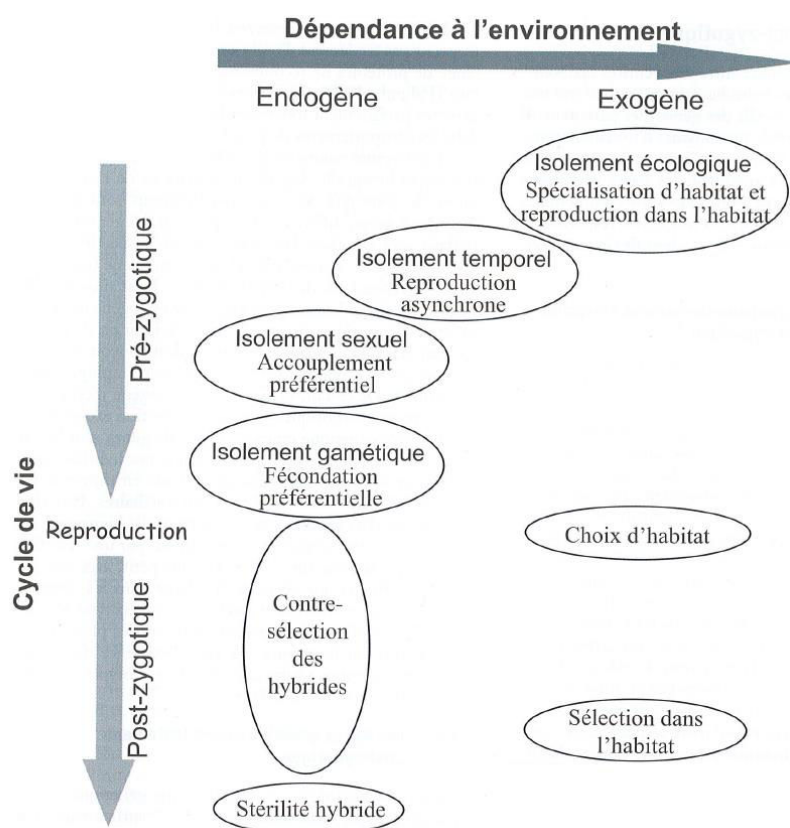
Dépendance à l'environnement

Endogène

Exogène

Cycle de vie

Pré-zygotique

Isolement écologique
Spécialisation d'habitat et reproduction dans l'habitat

Isolement temporel
Reproduction asynchrone

Isolement sexuel
Accouplement préférentiel

Isolement gamétique
Fécondation préférentielle

Reproduction

Choix d'habitat

Post-zygotique

Contre-sélection des hybrides

Sélection dans l'habitat

Stérilité hybride